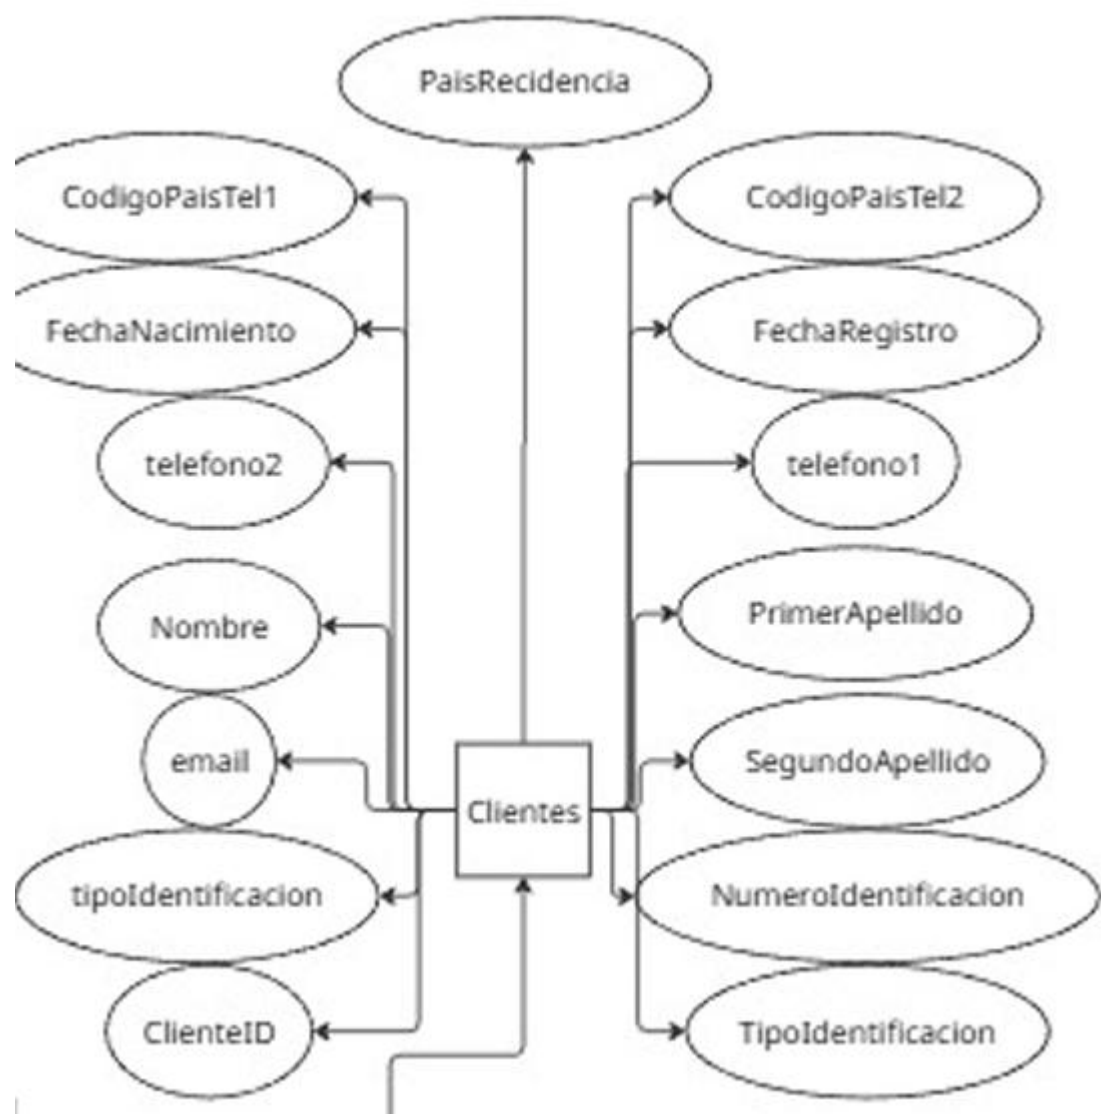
PaisRecidencia

CodigoPaisTel1

CodigoPaisTel2

FechaNacimiento

FechaRegistro

telefono2

telefono1

Nombre

PrimerApellido

email

SegundoApellido

Clientes

tipoIdentificacion

NumeroIdentificacion

ClienteID

TipoIdentificacion